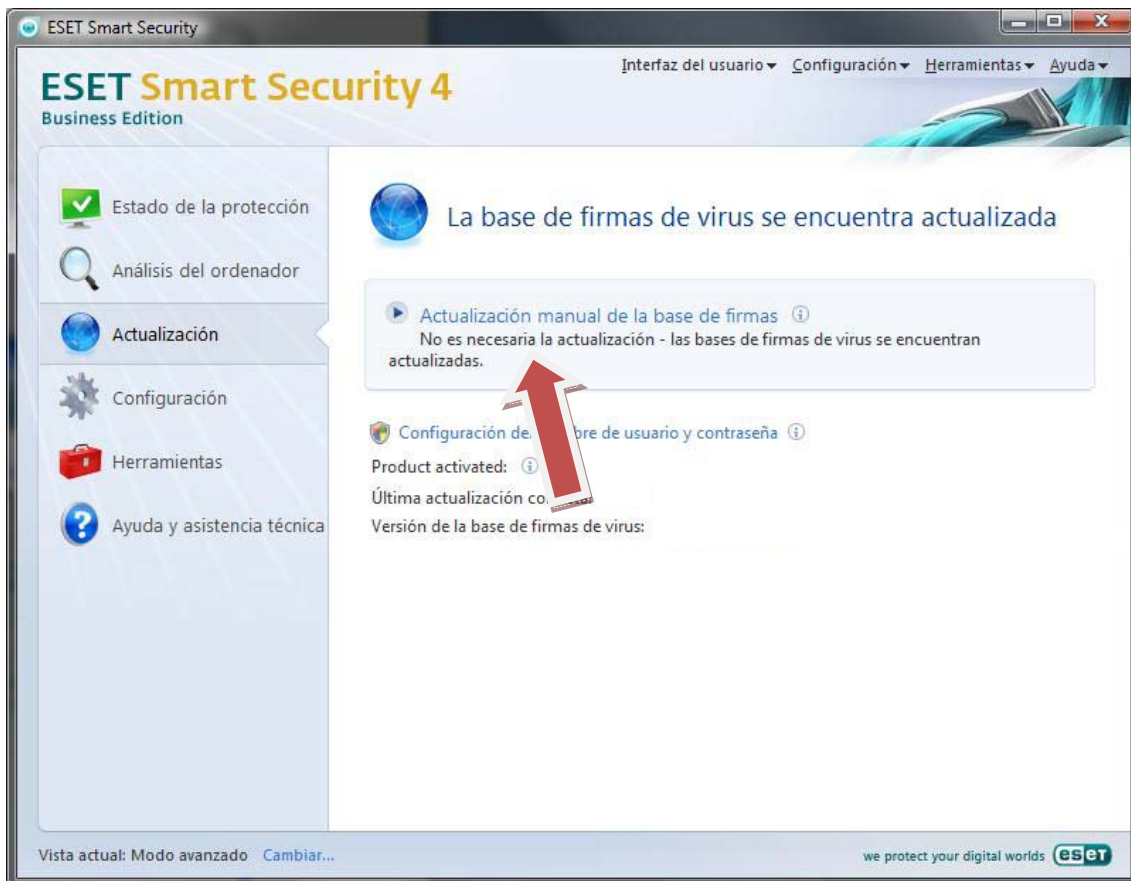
ESET Smart Security

ESET Smart Security 4
Business Edition

Interfaz del usuario ▾ Configuración ▾ Herramientas ▾ Ayuda ▾

Estado de la protección
Análisis del ordenador
Actualización
Configuración
Herramientas
Ayuda y asistencia técnica

La base de firmas de virus se encuentra actualizada

Actualización manual de la base de firmas
No es necesaria la actualización - las bases de firmas de virus se encuentran actualizadas.

Configuración de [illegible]bre de usuario y contraseña

Product activated:
Última actualización co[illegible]
Versión de la base de firmas de virus:

Vista actual: Modo avanzado Cambiar...

we protect your digital worlds eset